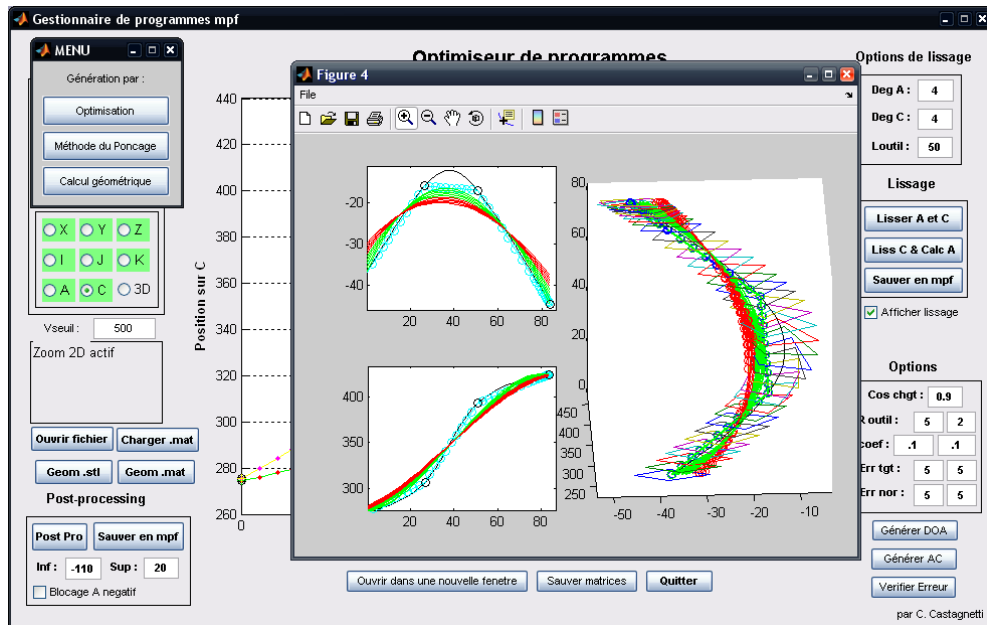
Gestionnaire de programmes mpf

MENU

Génération par :

Optimisation

Méthode du Poncage

Calcul géométrique

X Y Z
I J K
A C 3D

Vseuil : 500

Zoom 2D actif

Ouvrir fichier
Charger .mat
Geom .stl
Geom .mat

Post-processing

Post Pro
Sauver en mpf
Inf : -110
Sup : 20
Blocage A negatif

Optimiseur de programmes

Position sur C

440
420
400
380
360
340
320
300
280
260
0

Figure 4

File

-20
-30
-40
20 40 60 80

400
350
300
20 40 60 80

80
60
40
20
0
450
400
350
300
250
-50 -40 -30 -20 -10

Ouvrir dans une nouvelle fenetre
Sauver matrices
Quitter

Options de lissage

Deg A : 4
Deg C : 4
Loutil : 50

Lissage

Lisser A et C
Liss C & Calc A
Sauver en mpf
Afficher lissage

Options

Cos chgt : 0.9
R outil : 5 2
coef : .1 .1
Err tgt : 5 5
Err nor : 5 5

Générer DOA
Générer AC
Verifier Erreur

par C. Castagnetti